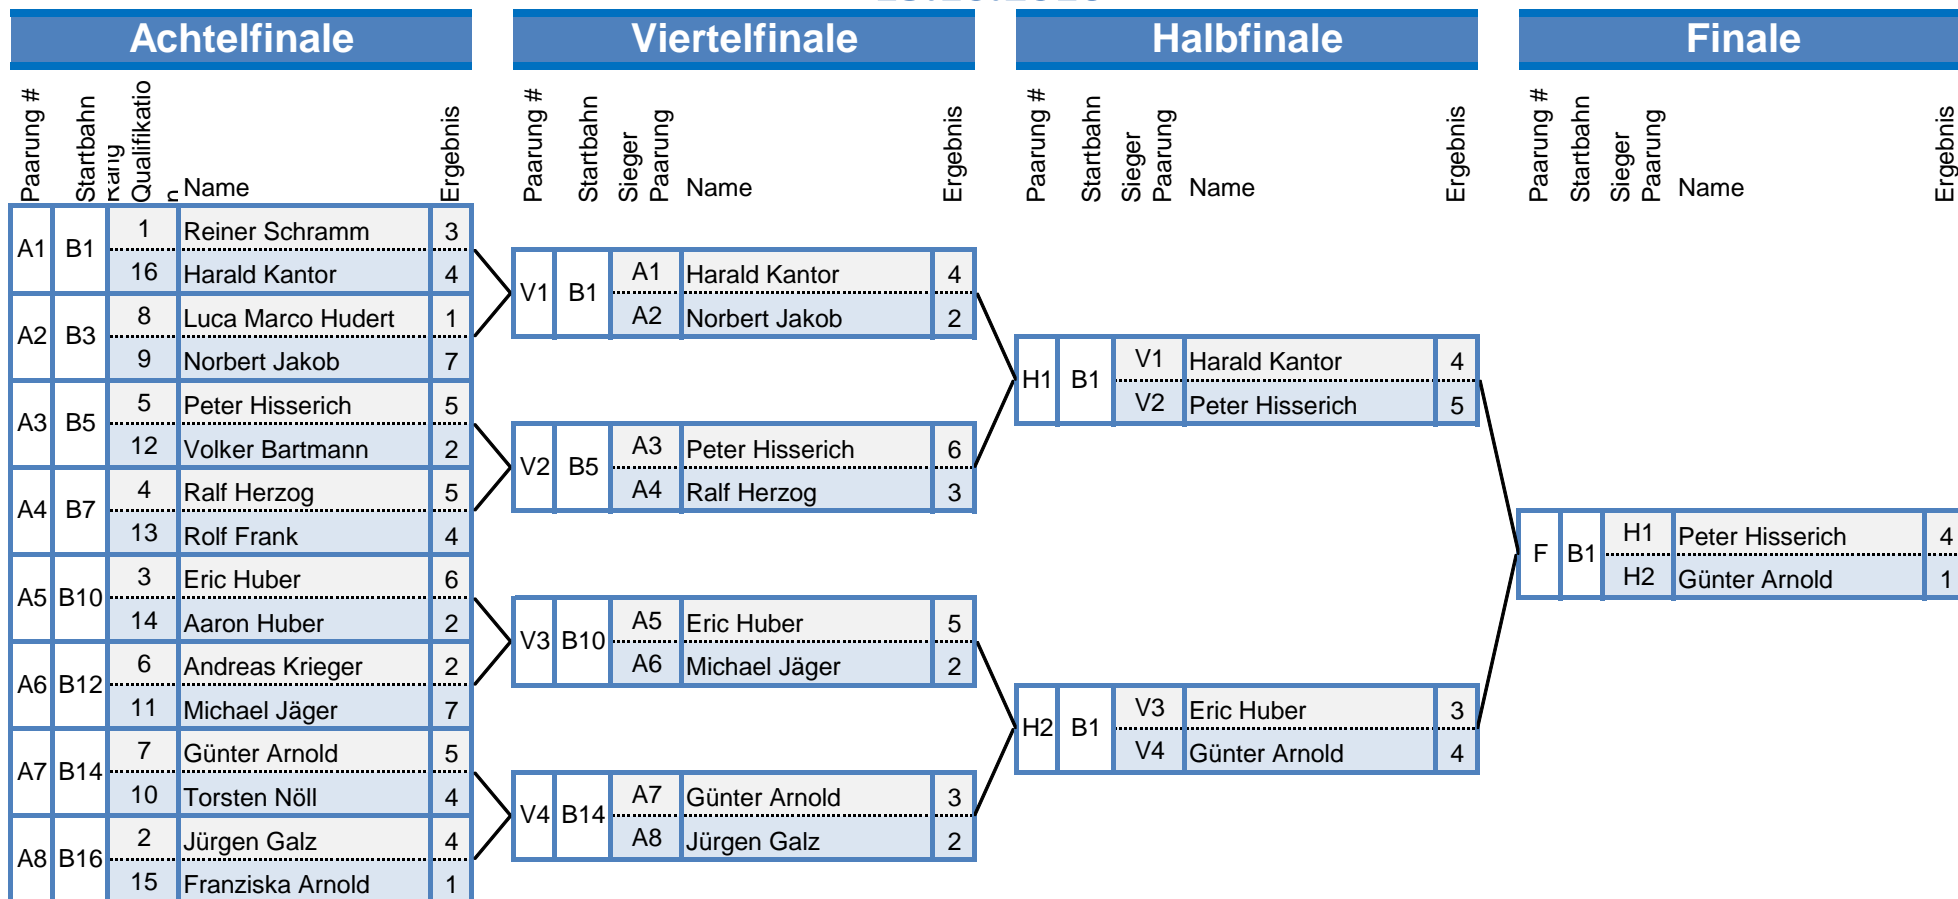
Achtelfinale

| Paarung # | Startbahn | Rang Qualifikation | Name | Ergebnis |
|---|---|---|---|---|
| A1 | B1 | 1 | Reiner Schramm | 3 |
| | | 16 | Harald Kantor | 4 |
| A2 | B3 | 8 | Luca Marco Hudert | 1 |
| | | 9 | Norbert Jakob | 7 |
| A3 | B5 | 5 | Peter Hisserich | 5 |
| | | 12 | Volker Bartmann | 2 |
| A4 | B7 | 4 | Ralf Herzog | 5 |
| | | 13 | Rolf Frank | 4 |
| A5 | B10 | 3 | Eric Huber | 6 |
| | | 14 | Aaron Huber | 2 |
| A6 | B12 | 6 | Andreas Krieger | 2 |
| | | 11 | Michael Jäger | 7 |
| A7 | B14 | 7 | Günter Arnold | 5 |
| | | 10 | Torsten Nöll | 4 |
| A8 | B16 | 2 | Jürgen Galz | 4 |
| | | 15 | Franziska Arnold | 1 |

Viertelfinale

| Paarung # | Startbahn | Sieger Paarung | Name | Ergebnis |
|---|---|---|---|---|
| V1 | B1 | A1 | Harald Kantor | 4 |
| | | A2 | Norbert Jakob | 2 |
| V2 | B5 | A3 | Peter Hisserich | 6 |
| | | A4 | Ralf Herzog | 3 |
| V3 | B10 | A5 | Eric Huber | 5 |
| | | A6 | Michael Jäger | 2 |
| V4 | B14 | A7 | Günter Arnold | 3 |
| | | A8 | Jürgen Galz | 2 |

Halbfinale

| Paarung # | Startbahn | Sieger Paarung | Name | Ergebnis |
|---|---|---|---|---|
| H1 | B1 | V1 | Harald Kantor | 4 |
| | | V2 | Peter Hisserich | 5 |
| H2 | B1 | V3 | Eric Huber | 3 |
| | | V4 | Günter Arnold | 4 |

Finale

| Paarung # | Startbahn | Sieger Paarung | Name | Ergebnis |
|---|---|---|---|---|
| F | B1 | H1 | Peter Hisserich | 4 |
| | | H2 | Günter Arnold | 1 |